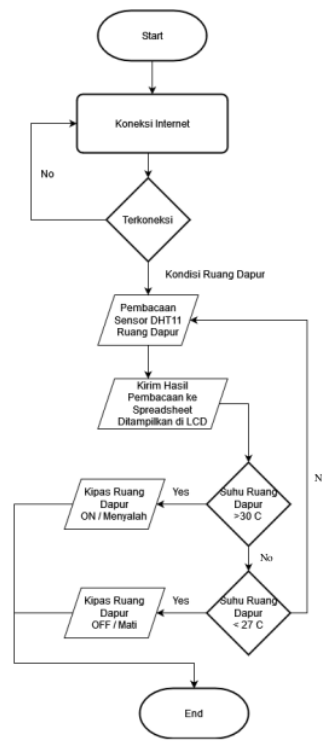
Start

Koneksi Internet

No

Terkoneksi

Kondisi Ruang Dapur

Pembacaan Sensor DHT11 Ruang Dapur

Kirim Hasil Pembacaan ke Spreadsheet Ditampilkan di LCD

N

Kipas Ruang Dapur ON / Menyalah

Yes

Suhu Ruang Dapur >30 C

No

Kipas Ruang Dapur OFF / Mati

Yes

Suhu Ruang Dapur < 27 C

End